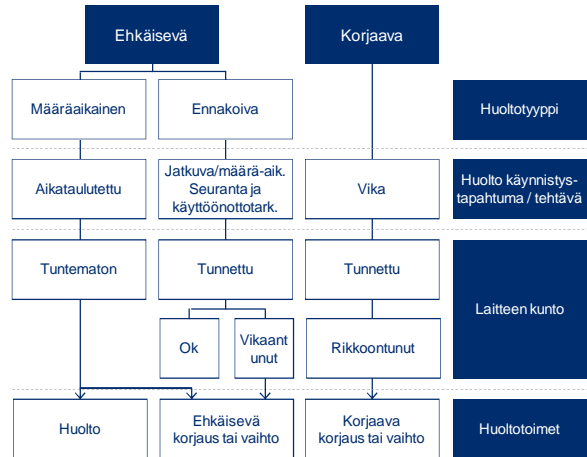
Ehkäisevä

Korjaava

Määräaikainen

Ennakoiva

Huoltotyyppi

Aikataulutettu

Jatkuva/määrä-aik. Seuranta ja käyttöönottotark.

Vika

Huolto käynnistystapahtuma / tehtävä

Tuntematon

Tunnettu

Tunnettu

Laitteen kunto

Ok

Vikaantunut

Rikkoontunut

Huolto

Ehkäisevä korjaus tai vaihto

Korjaava korjaus tai vaihto

Huoltotoimet